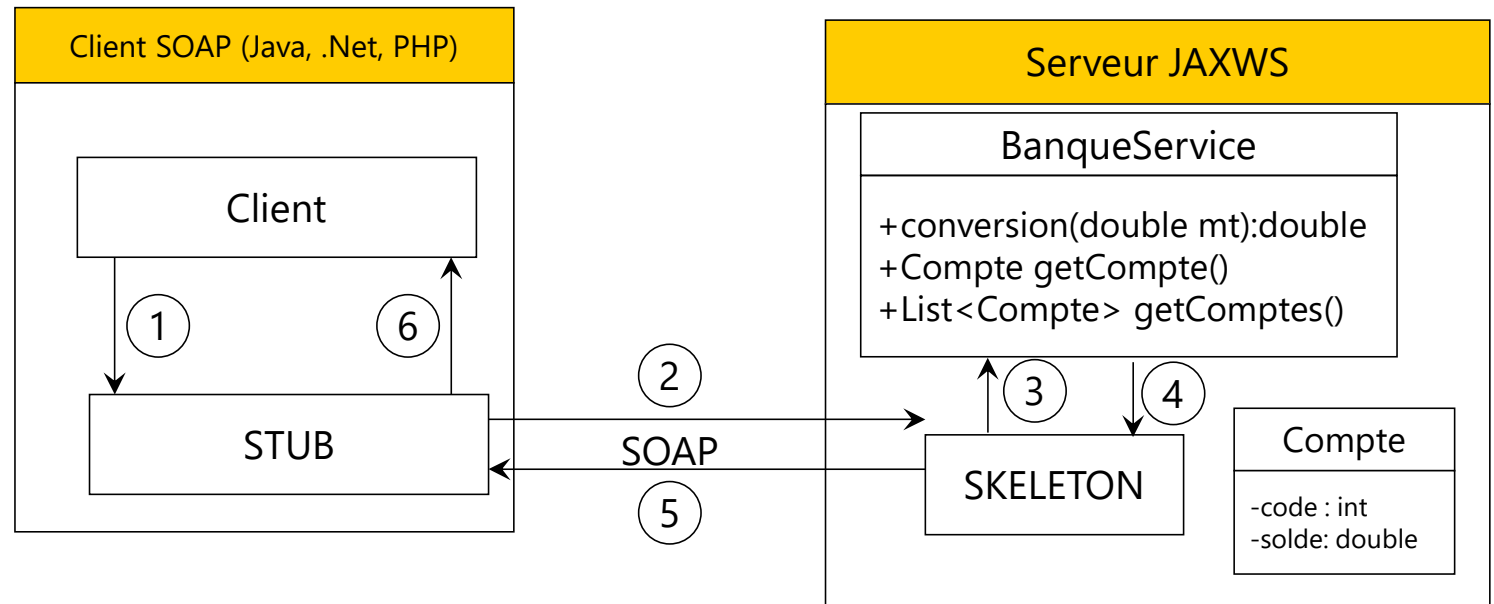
Client SOAP (Java, .Net, PHP)

Client

1

6

STUB

2

SOAP

5

Serveur JAXWS

BanqueService

+conversion(double mt):double
+Compte getCompte()
+List<Compte> getComptes()

3

4

SKELETON

Compte

-code : int
-solde: double